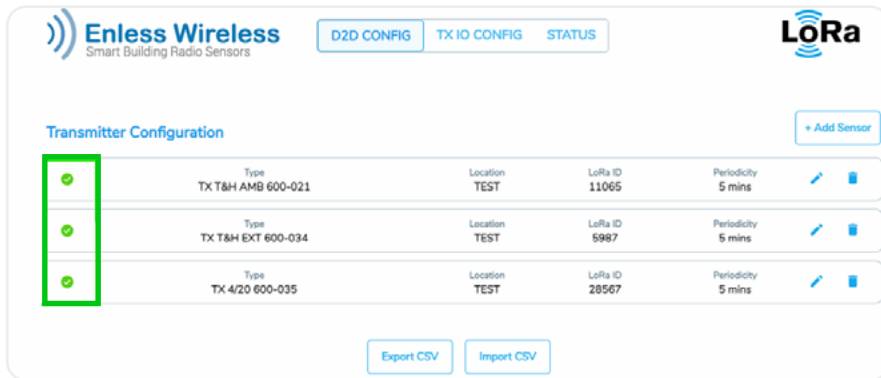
Enless Wireless
Smart Building Radio Sensors

D2D CONFIG
TX IO CONFIG
STATUS

LoRa

Transmitter Configuration

+ Add Sensor

| Type | Location | LoRa ID | Periodicity |
|---|---|---|---|
| TX T&H AMB 600-021 | TEST | 11065 | 5 mins |
| TX T&H EXT 600-034 | TEST | 5987 | 5 mins |
| TX 4/20 600-035 | TEST | 28567 | 5 mins |

Export CSV
Import CSV